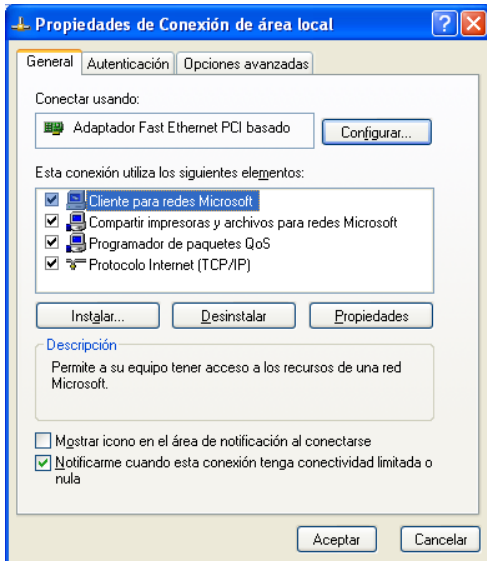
Propiedades de Conexión de área local

General | Autenticación | Opciones avanzadas

Conectar usando:

Adaptador Fast Ethernet PCI basado

Configurar...

Esta conexión utiliza los siguientes elementos:

☑ Cliente para redes Microsoft
☑ Compartir impresoras y archivos para redes Microsoft
☑ Programador de paquetes QoS
☑ Protocolo Internet (TCP/IP)

Instalar... | Desinstalar | Propiedades

Descripción

Permite a su equipo tener acceso a los recursos de una red Microsoft.

☐ Mostrar icono en el área de notificación al conectarse
☑ Notificarme cuando esta conexión tenga conectividad limitada o nula

Aceptar | Cancelar